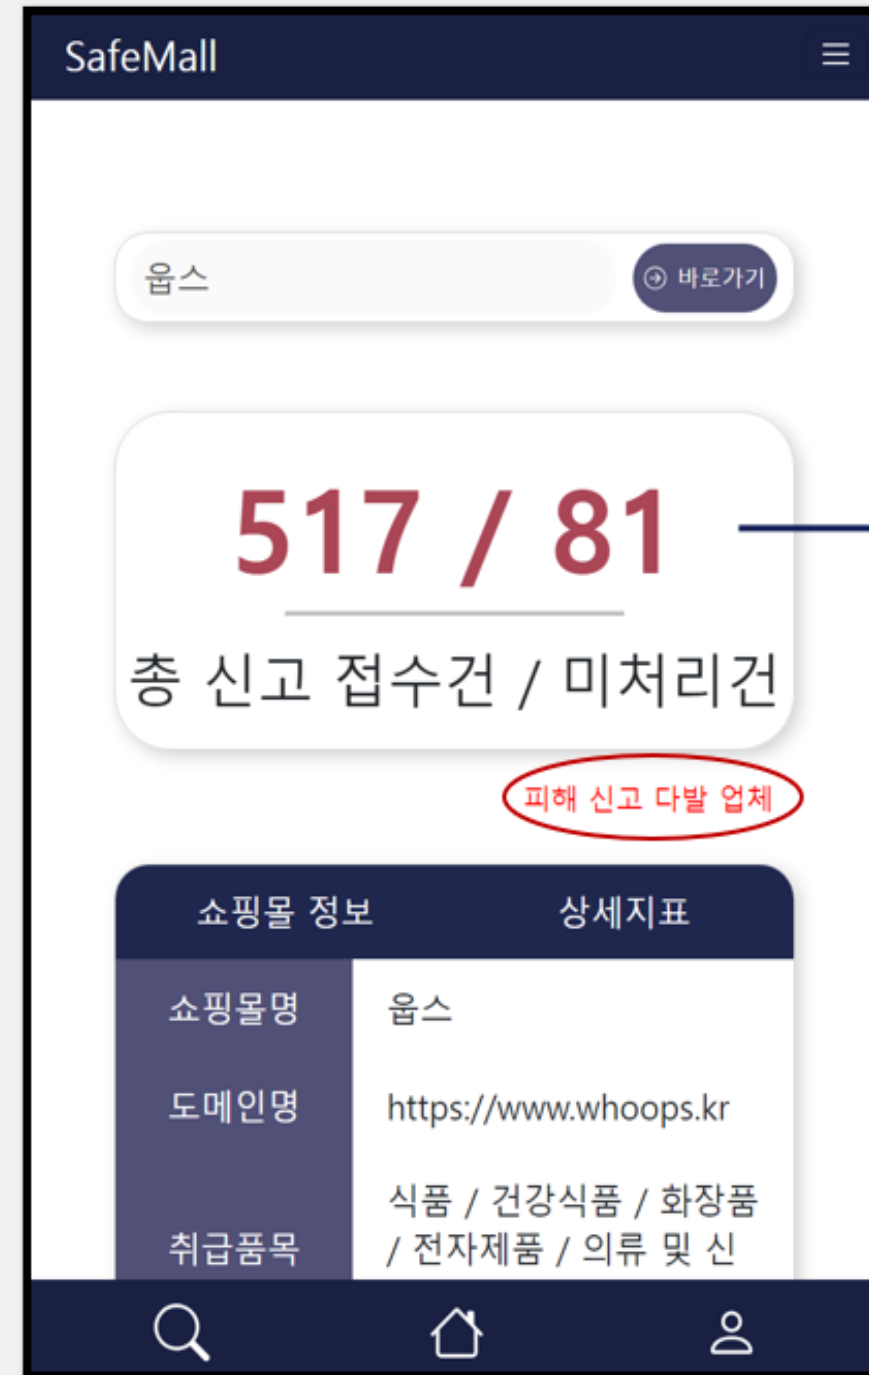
SafeMall

웁스

바로가기

517 / 81

총 신고 접수건 / 미처리건

피해 신고 다발 업체

| 쇼핑몰 정보 | 상세지표 |
|---|---|
| 쇼핑몰명 | 웁스 |
| 도메인명 | https://www.whoops.kr |
| 취급품목 | 식품 / 건강식품 / 화장품 / 전자제품 / 의류 및 신 |